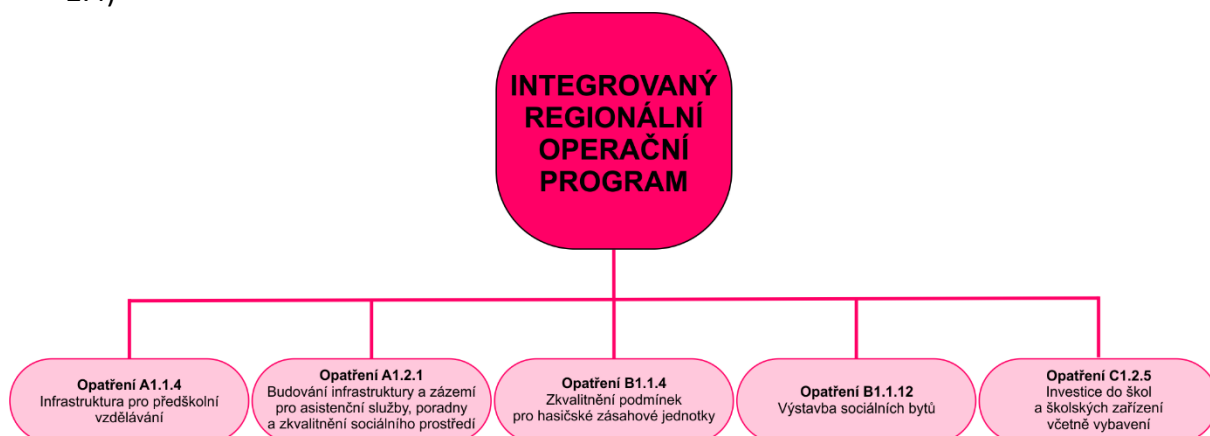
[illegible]

INTEGROVANÝ REGIONÁLNÍ OPERAČNÍ PROGRAM

**Opatření A1.1.4**
Infrastruktura pro předškolní vzdělávání

**Opatření A1.2.1**
Budování infrastruktury a zázemí pro asistenční služby, poradny a zkvalitnění sociálního prostředí

**Opatření B1.1.4**
Zkvalitnění podmínek pro hasičské zásahové jednotky

**Opatření B1.1.12**
Výstavba sociálních bytů

**Opatření C1.2.5**
Investice do škol a školských zařízení včetně vybavení